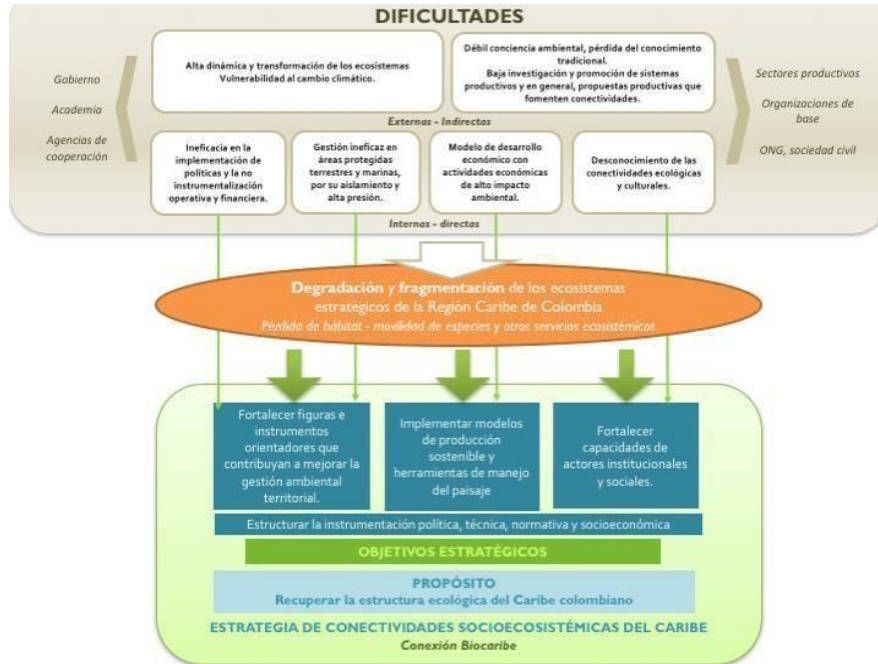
DIFICULTADES

Gobierno

Academia

Agencias de cooperación

Alta dinámica y transformación de los ecosistemas Vulnerabilidad al cambio climático.

Débil conciencia ambiental, pérdida del conocimiento tradicional. Baja investigación y promoción de sistemas productivos y en general, propuestas productivas que fomenten conectividades.

Sectores productivos

Organizaciones de base

ONG, sociedad civil

Externas - Indirectas

Ineficacia en la implementación de políticas y la no instrumentalización operativa y financiera.

Gestión ineficaz en áreas protegidas terrestres y marinas, por su aislamiento y alta presión.

Modelo de desarrollo económico con actividades económicas de alto impacto ambiental.

Desconocimiento de las conectividades ecológicas y culturales.

Internas - directas

Degradación y fragmentación de los ecosistemas estratégicos de la Región Caribe de Colombia

Pérdida de hábitat - movilidad de especies y otros servicios ecosistémicos

Fortalecer figuras e instrumentos orientadores que contribuyan a mejorar la gestión ambiental territorial.

Implementar modelos de producción sostenible y herramientas de manejo del paisaje

Fortalecer capacidades de actores institucionales y sociales.

Estructurar la instrumentación política, técnica, normativa y socioeconómica

OBJETIVOS ESTRATÉGICOS

PROPÓSITO

Recuperar la estructura ecológica del Caribe colombiano

ESTRATEGIA DE CONECTIVIDADES SOCIOECOSISTÉMICAS DEL CARIBE

Conexión Biocaribe